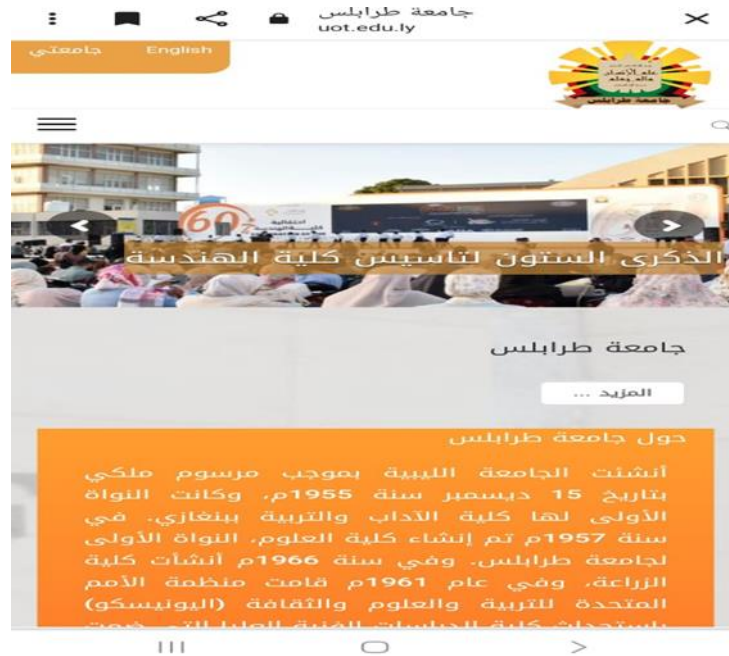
جامعة طرابلس
uot.edu.ly

English جامعتي

الذكرى الستون لتأسيس كلية الهندسة

60

جامعة طرابلس

المزيد ...

حول جامعة طرابلس

أنشئت الجامعة الليبية بموجب مرسوم ملكي بتاريخ 15 ديسمبر سنة 1955م، وكانت النواة الأولى لها كلية الآداب والتربية ببنغازي. في سنة 1957م تم إنشاء كلية العلوم، النواة الأولى لجامعة طرابلس. وفي سنة 1966م أنشأت كلية الزراعة، وفي عام 1961م قامت منظمة الأمم المتحدة للتربية والعلوم والثقافة (اليونيسكو) باستحداث كلية الدراسات الفنية العليا التي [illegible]